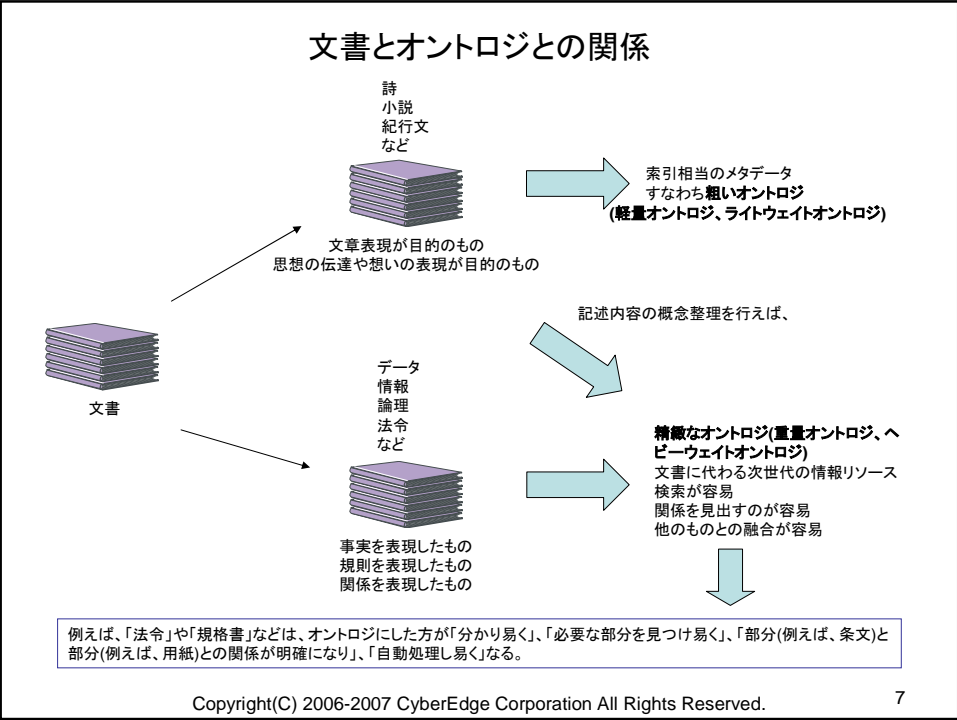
文書とオントロジとの関係

詩
小説
紀行文
など

文章表現が目的のもの
思想の伝達や想いの表現が目的のもの

索引相当のメタデータ
すなわち粗いオントロジ
(軽量オントロジ、ライトウェイトオントロジ)

記述内容の概念整理を行えば、

文書

データ
情報
論理
法令
など

事実を表現したもの
規則を表現したもの
関係を表現したもの

精緻なオントロジ(重量オントロジ、ヘビーウェイトオントロジ)
文書に代わる次世代の情報リソース
検索が容易
関係を見出すのが容易
他のものとの融合が容易

例えば、「法令」や「規格書」などは、オントロジにした方が「分かり易く」、「必要な部分を見つけ易く」、「部分(例えば、条文)と部分(例えば、用紙)との関係が明確になり」、「自動処理し易く」なる。

Copyright(C) 2006-2007 CyberEdge Corporation All Rights Reserved.

7